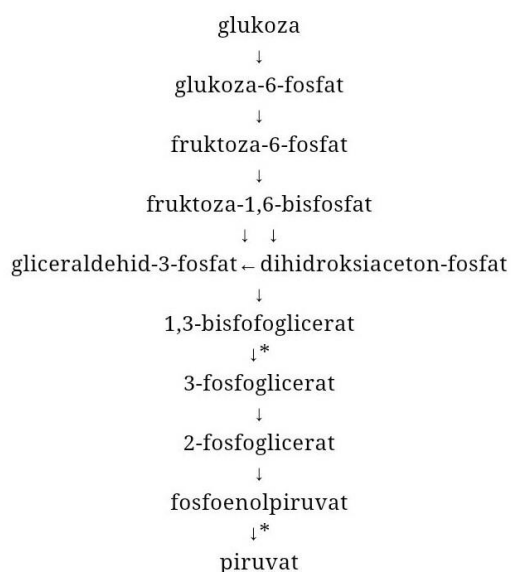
glukoza
↓
glukoza-6-fosfat
↓
fruktoza-6-fosfat
↓
fruktoza-1,6-bisfosfat
↓ ↓
gliceraldehid-3-fosfat ← dihidroksiaceton-fosfat
↓
1,3-bisfofoglicerat
↓*
3-fosfoglicerat
↓
2-fosfoglicerat
↓
fosfoenolpiruvat
↓*
piruvat